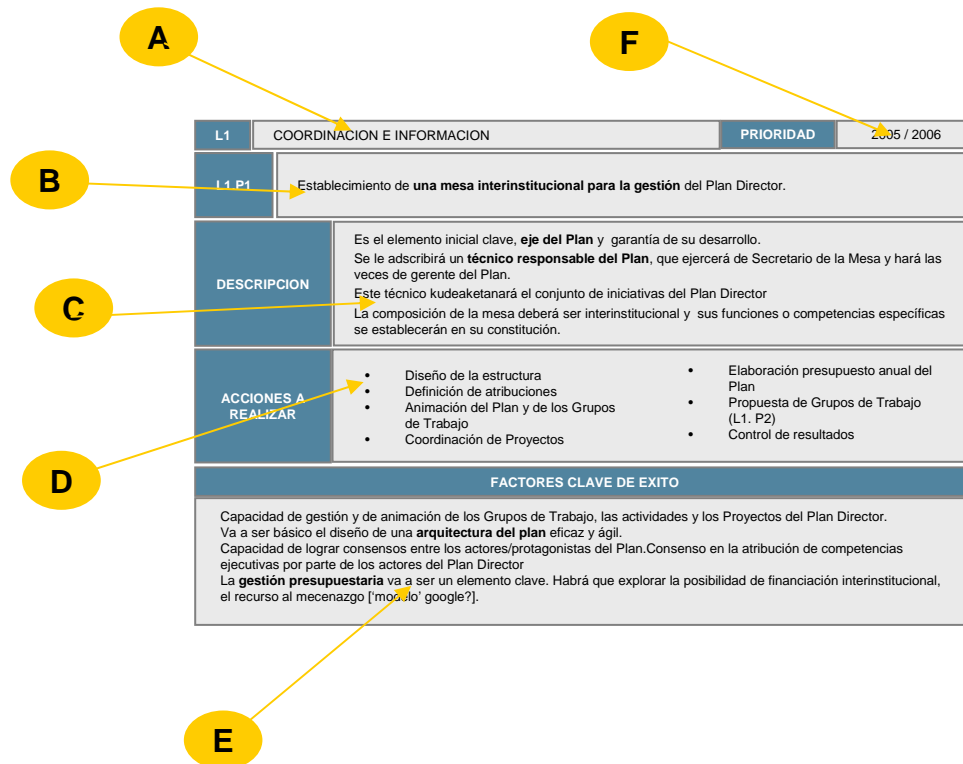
A

F

| L1 | COORDINACION E INFORMACION | PRIORIDAD | 2005 / 2006 |
|---|---|---|---|

B

| L1 P1 | Establecimiento de **una mesa interinstitucional para la gestión** del Plan Director. |
|---|---|

| DESCRIPCION | Es el elemento inicial clave, **eje del Plan** y garantía de su desarrollo. Se le adscribirá un **técnico responsable del Plan**, que ejercerá de Secretario de la Mesa y hará las veces de gerente del Plan. Este técnico kudeaketanará el conjunto de iniciativas del Plan Director La composición de la mesa deberá ser interinstitucional y sus funciones o competencias específicas se establecerán en su constitución. |
|---|---|

C

| ACCIONES A REALIZAR | • Diseño de la estructura • Definición de atribuciones • Animación del Plan y de los Grupos de Trabajo • Coordinación de Proyectos | • Elaboración presupuesto anual del Plan • Propuesta de Grupos de Trabajo (L1. P2) • Control de resultados |
|---|---|---|

D

FACTORES CLAVE DE EXITO

Capacidad de gestión y de animación de los Grupos de Trabajo, las actividades y los Proyectos del Plan Director.
Va a ser básico el diseño de una **arquitectura del plan** eficaz y ágil.
Capacidad de lograr consensos entre los actores/protagonistas del Plan.Consenso en la atribución de competencias ejecutivas por parte de los actores del Plan Director
La **gestión presupuestaria** va a ser un elemento clave. Habrá que explorar la posibilidad de financiación interinstitucional, el recurso al mecenazgo ['modelo' google?].

E